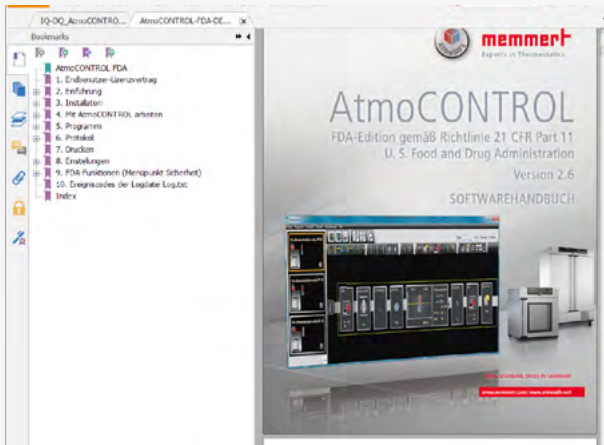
IQ-OQ_AtmoCONTRO...
AtmoCONTROL-FDA-DE...

Bookmarks

AtmoCONTROL FDA
1. Endbenutzer-Lizenzvertrag
2. Einführung
3. Installation
4. Mit AtmoCONTROL arbeiten
5. Programm
6. Protokol
7. Drucken
8. Einstellungen
9. FDA-Funktionen (Menüpunkt Sicherheit)
10. Ereigniscodes der Logdatei Log.txt
Index

memmert
Experts in Thermostatics

AtmoCONTROL
FDA-Edition gemäß Richtlinie 21 CFR Part 11
U. S. Food and Drug Administration
Version 2.6
SOFTWAREHANDBUCH

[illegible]
www.memmert.com | www.atmosafe.net